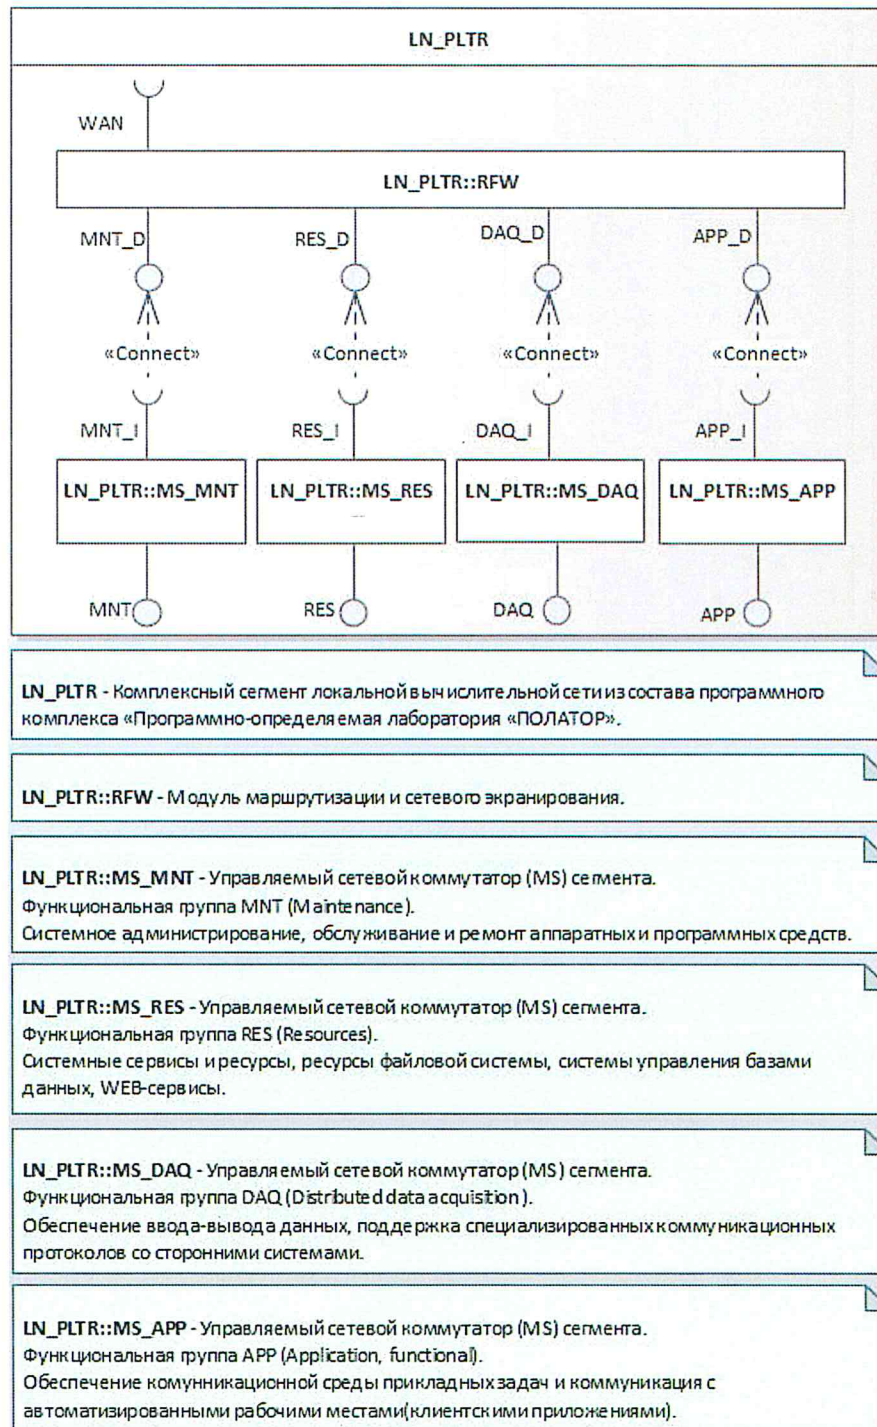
LN_PLTR

WAN

LN_PLTR::RFW

MNT_D

RES_D

DAQ_D

APP_D

«Connect»

«Connect»

«Connect»

«Connect»

MNT_I

RES_I

DAQ_I

APP_I

LN_PLTR::MS_MNT

LN_PLTR::MS_RES

LN_PLTR::MS_DAQ

LN_PLTR::MS_APP

MNT

RES

DAQ

APP

LN_PLTR - Комплексный сегмент локальной вычислительной сети из состава программного комплекса «Программно-определяемая лаборатория «ПОЛАТОР».

LN_PLTR::RFW - Модуль маршрутизации и сетевого экранирования.

LN_PLTR::MS_MNT - Управляемый сетевой коммутатор (MS) сегмента.
Функциональная группа MNT (Maintenance).
Системное администрирование, обслуживание и ремонт аппаратных и программных средств.

LN_PLTR::MS_RES - Управляемый сетевой коммутатор (MS) сегмента.
Функциональная группа RES (Resources).
Системные сервисы и ресурсы, ресурсы файловой системы, системы управления базами данных, WEB-сервисы.

LN_PLTR::MS_DAQ - Управляемый сетевой коммутатор (MS) сегмента.
Функциональная группа DAQ (Distributed data acquisition).
Обеспечение ввода-вывода данных, поддержка специализированных коммуникационных протоколов со сторонними системами.

LN_PLTR::MS_APP - Управляемый сетевой коммутатор (MS) сегмента.
Функциональная группа APP (Application, functional).
Обеспечение комунникационной среды прикладных задач и коммуникация с автоматизированными рабочими местами(клиентскими приложениями).